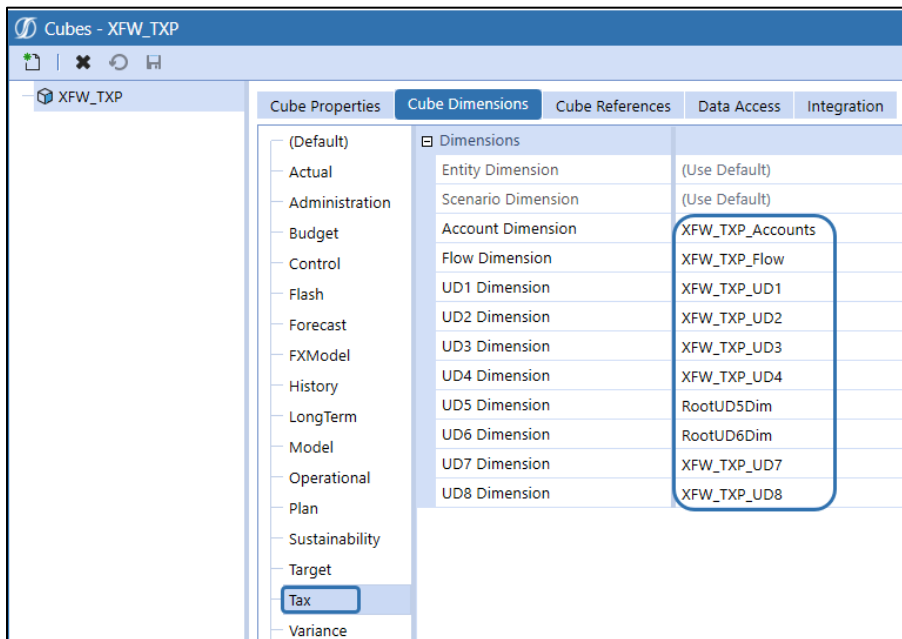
Cubes - XFW_TXP

XFW_TXP

Cube Properties | Cube Dimensions | Cube References | Data Access | Integration

(Default)
Actual
Administration
Budget
Control
Flash
Forecast
FXModel
History
LongTerm
Model
Operational
Plan
Sustainability
Target
Tax
Variance

⊟ Dimensions

| | |
|---|---|
| Entity Dimension | (Use Default) |
| Scenario Dimension | (Use Default) |
| Account Dimension | XFW_TXP_Accounts |
| Flow Dimension | XFW_TXP_Flow |
| UD1 Dimension | XFW_TXP_UD1 |
| UD2 Dimension | XFW_TXP_UD2 |
| UD3 Dimension | XFW_TXP_UD3 |
| UD4 Dimension | XFW_TXP_UD4 |
| UD5 Dimension | RootUD5Dim |
| UD6 Dimension | RootUD6Dim |
| UD7 Dimension | XFW_TXP_UD7 |
| UD8 Dimension | XFW_TXP_UD8 |